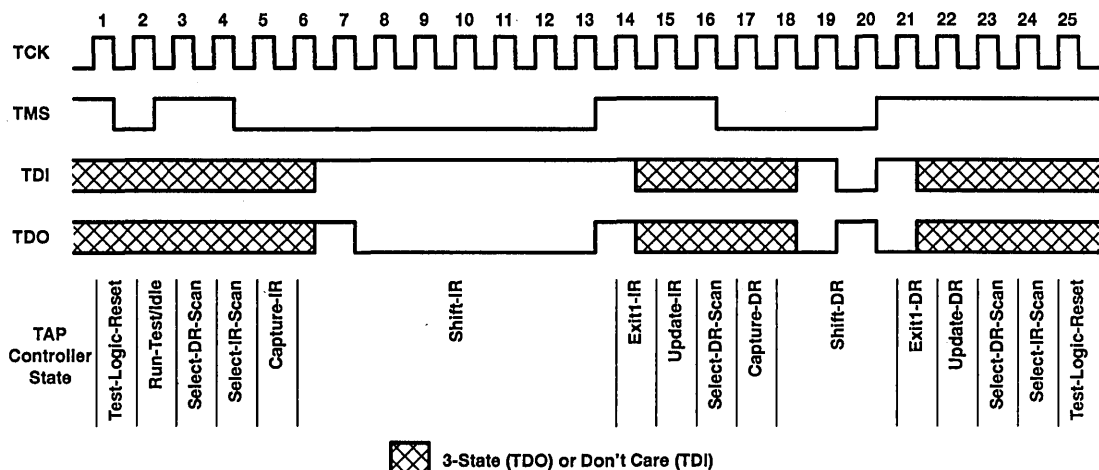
1 2 3 4 5 6 7 8 9 10 11 12 13 14 15 16 17 18 19 20 21 22 23 24 25

TCK

TMS

TDI

TDO

TAP Controller State

Test-Logic-Reset
Run-Test/Idle
Select-DR-Scan
Select-IR-Scan
Capture-IR
Shift-IR
Exit1-IR
Update-IR
Select-DR-Scan
Capture-DR
Shift-DR
Exit1-DR
Update-DR
Select-DR-Scan
Select-IR-Scan
Test-Logic-Reset

3-State (TDO) or Don't Care (TDI)